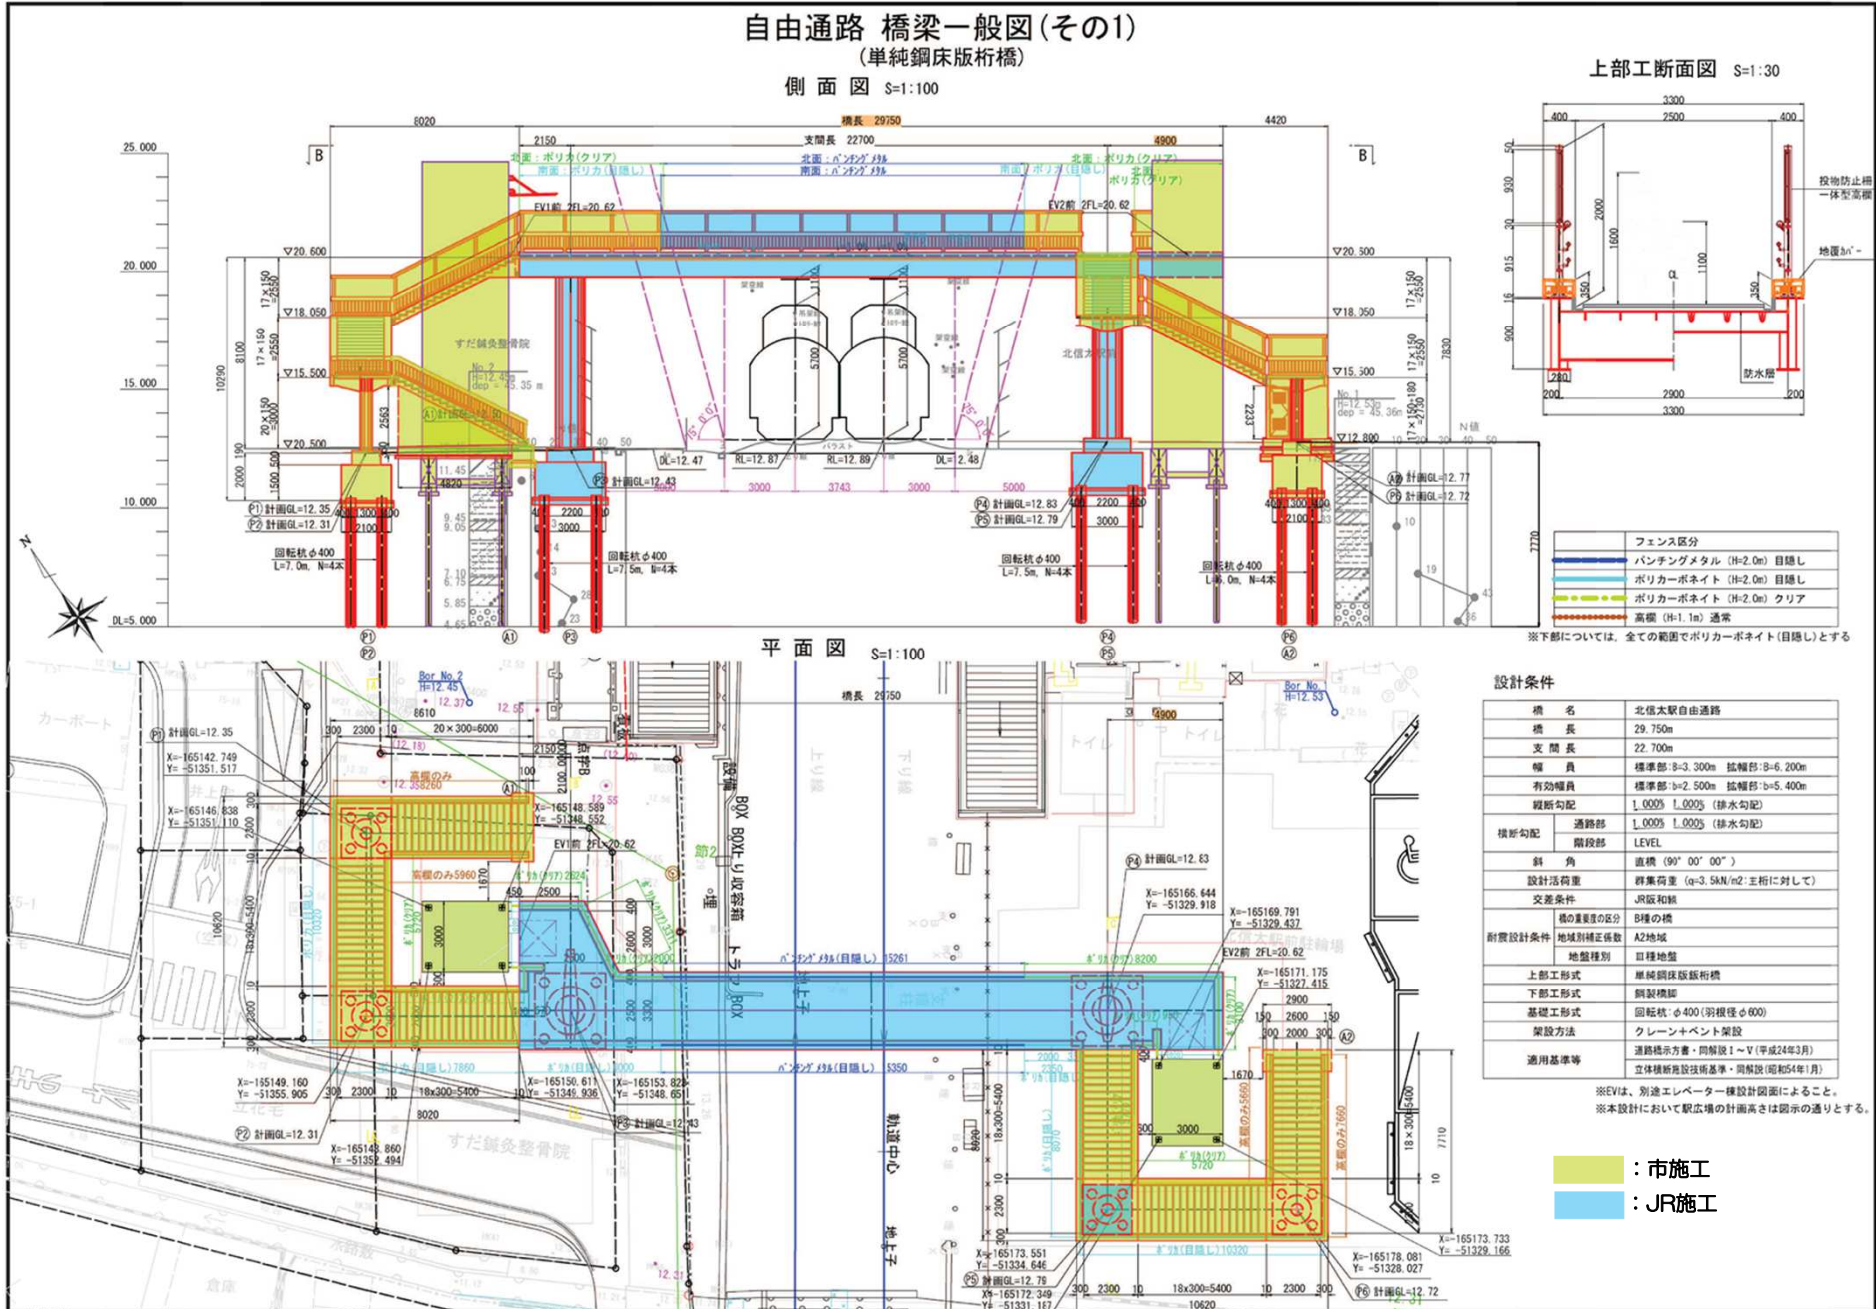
自由通路 橋梁一般図(その1)
(単純鋼床版桁橋)

側面図 S=1:100

上部工断面図 S=1:30

橋長 29750
8020
4420
2150
支間長 22700
4900
北面:ポリカ(クリア)
南面:ポリカ(目隠し)
北面:パンチングメタル
南面:パンチングメタル
北面:ポリカ(クリア)
南面:ポリカ(目隠し)
北面ポリカ(クリア)
EV1前 2FL=20.62
EV2前 2FL=20.62
B
B
25.000
20.000
15.000
10.000
DL=5.000
▽20.600
▽18.050
▽15.500
▽20.500
▽20.500
▽18.350
▽15.500
▽12.800
17×150=2550
17×150=2550
20×150=3000
17×150=2550
17×150=2550
17×150+180=2730
10290
8100
7830
2000
190
1500
500
2563
2233
すだ鍼灸整骨院
北信太駅
No.2
H=12.45
dep=45.35m
No.1
H=12.53
dep=45.36m
5700
5700
DL=12.47
RL=12.87
RL=12.89
DL=12.48
3000
3743
3000
5000
4820
P1 計画GL=12.35
P2 計画GL=12.31
P3 計画GL=12.43
P4 計画GL=12.83
P5 計画GL=12.79
A2 計画GL=12.77
P6 計画GL=12.72
400 300 400
2100
2200
3000
2200
3000
400 300 400
2100
回転杭φ400
L=7.0m、N=4本
回転杭φ400
L=7.5m、N=4本
回転杭φ400
L=7.5m、N=4本
回転杭φ400
L=6.0m、N=4本
11.45
9.45
9.05
7.10
6.75
5.85
4.65
N値
7770
P1 P2 A1 P3 P4 P5 P6 A2

3300
400 2500 400
50
930
30
915
16
900
2000
1600
1100
350
350
CL
280
200 2900 200
3300
投物防止柵
一体型高欄
地覆カバー
防水層

| | フェンス区分 |
|---|---|
| | パンチングメタル (H=2.0m) 目隠し |
| | ポリカーボネイト (H=2.0m) 目隠し |
| | ポリカーボネイト (H=2.0m) クリア |
| | 高欄 (H=1.1m) 通常 |

※下部については、全ての範囲でポリカーボネイト(目隠し)とする

平面図 S=1:100

橋長 29750
4900
カーポート
Bor No.2
H=12.45
Bor No.1
H=12.53
P1 計画GL=12.35
X=-165142.749
Y=-51351.517
X=-165146.838
Y=-51351.110
8610
20×300=6000
300 2300
高欄のみ
12.35
2150
X=-165148.589
Y=-51348.552
EV1前 2FL=20.62
高欄のみ5960
ポリカ(クリア)2624
450 2500
3000
2800
3000
パンチングメタル(目隠し)15261
ポリカ(クリア)8200
パンチングメタル(目隠し)5350
ポリカ(目隠し)7860
ポリカ(目隠し)10000
10620
18×300=5400
X=-165149.160
Y=-51355.905
X=-165150.611
Y=-51349.936
X=-165153.828
Y=-51348.651
300 2300 10 18×300=5400
8020
P2 計画GL=12.31
P3 計画GL=12.43
X=-165148.860
Y=-51352.494
すだ鍼灸整骨院
上り線
下り線
軌道中心
BOX
BOXトリ収容箱
トラフBOX
P4 計画GL=12.83
X=-165166.644
Y=-51329.918
X=-165169.791
Y=-51329.437
EV2前 2FL=20.62
X=-165171.175
Y=-51327.415
2900
150 2600 150
300 2000 300
2000
2350
ポリカ(目隠し)8070
3000
ポリカ(クリア)5720
高欄のみ5660
高欄のみ7660
1670
18×300=5400
7710
ポリカ(目隠し)10320
X=-165173.551
Y=-51334.646
P5 計画GL=12.79
X=-165172.349
Y=-51331.167
300 2300 10 18×300=5400 10 2300 300
10620
X=-165178.081
Y=-51328.027
X=-165173.733
Y=-51329.166
P6 計画GL=12.72
トイレ

設計条件

| | | |
|---|---|---|
| 橋名 | | 北信太駅自由通路 |
| 橋長 | | 29.750m |
| 支間長 | | 22.700m |
| 幅員 | | 標準部:B=3.300m 拡幅部:B=6.200m |
| 有効幅員 | | 標準部:b=2.500m 拡幅部:b=5.400m |
| 縦断勾配 | | 1.000% 1.000% (排水勾配) |
| 横断勾配 | 通路部 | 1.000% 1.000% (排水勾配) |
| | 階段部 | LEVEL |
| 斜角 | | 直橋 (90° 00′ 00″) |
| 設計活荷重 | | 群集荷重 (q=3.5kN/m2:主桁に対して) |
| 交差条件 | | JR阪和線 |
| 耐震設計条件 | 橋の重要度の区分 | B種の橋 |
| | 地域別補正係数 | A2地域 |
| | 地盤種別 | Ⅲ種地盤 |
| 上部工形式 | | 単純鋼床版桁橋 |
| 下部工形式 | | 鋼製橋脚 |
| 基礎工形式 | | 回転杭:φ400(羽根径φ600) |
| 架設方法 | | クレーン+ベント架設 |
| 適用基準等 | | 道路橋示方書・同解説Ⅰ~Ⅴ(平成24年3月) |
| | | 立体横断施設技術基準・同解説(昭和54年1月) |

※EVは、別途エレベーター棟設計図面によること。
※本設計において駅広場の計画高さは図示の通りとする。

:市施工
:JR施工